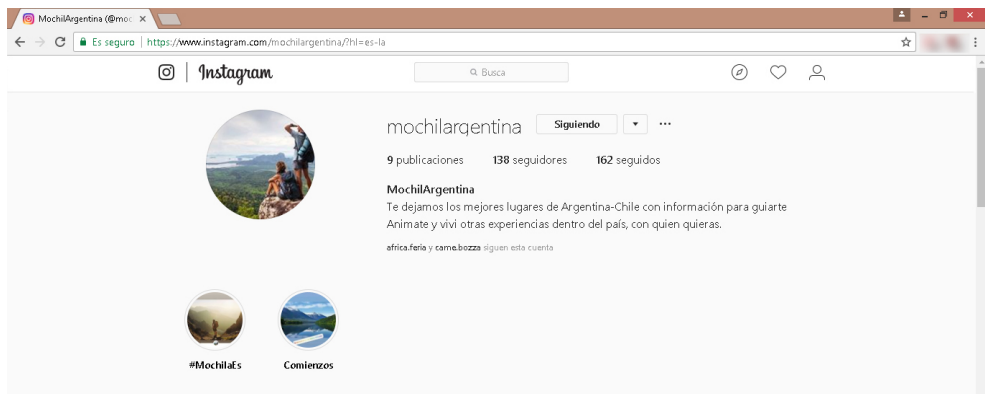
MochilArgentina (@moc ×

Es seguro | https://www.instagram.com/mochilargentina/?hl=es-la

Instagram

Busca

mochilargentina Siguiendo ▾ ···

9 publicaciones 138 seguidores 162 seguidos

MochilArgentina
Te dejamos los mejores lugares de Argentina-Chile con información para guiarte
Animate y viví otras experiencias dentro del país, con quien quieras.

africa.feria y carne.bozza siguen esta cuenta

#MochilaEs

Comienzos